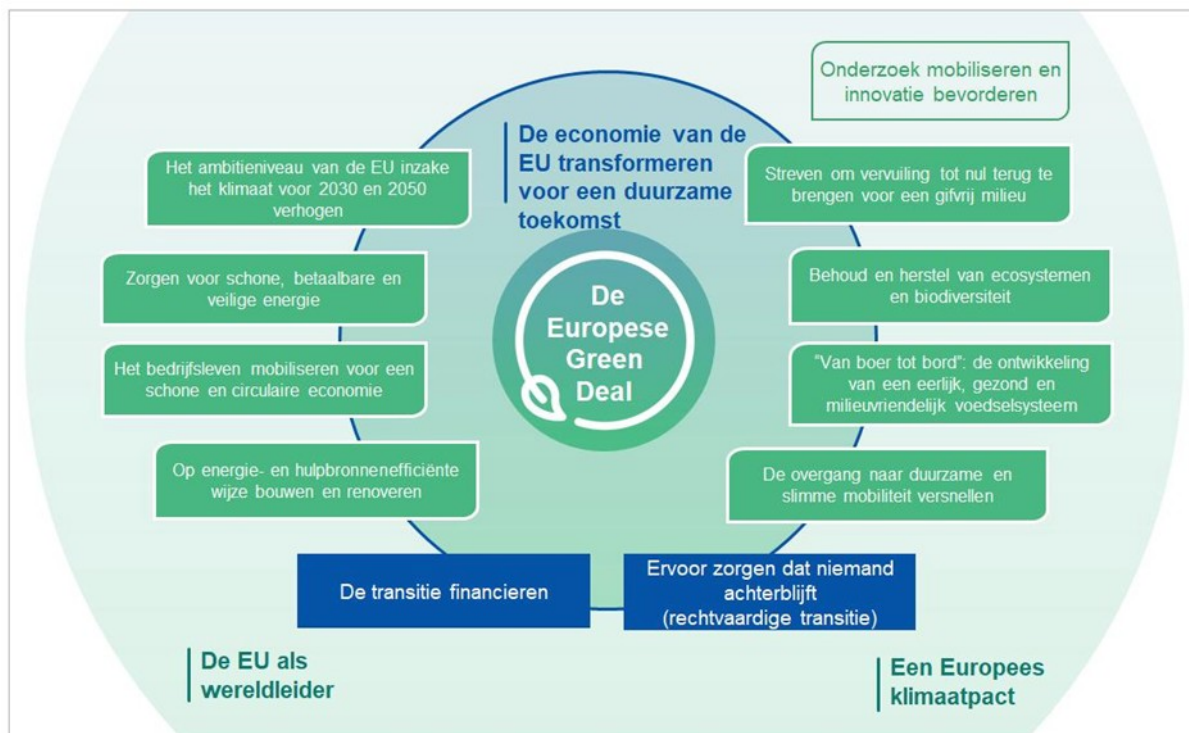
Onderzoek mobiliseren en innovatie bevorderen

De economie van de EU transformeren voor een duurzame toekomst

Het ambitieniveau van de EU inzake het klimaat voor 2030 en 2050 verhogen

Streven om vervuiling tot nul terug te brengen voor een gifvrij milieu

Zorgen voor schone, betaalbare en veilige energie

De Europese Green Deal

Behoud en herstel van ecosystemen en biodiversiteit

Het bedrijfsleven mobiliseren voor een schone en circulaire economie

"Van boer tot bord": de ontwikkeling van een eerlijk, gezond en milieuvriendelijk voedselsysteem

Op energie- en hulpbronnenefficiënte wijze bouwen en renoveren

De overgang naar duurzame en slimme mobiliteit versnellen

De transitie financieren

Ervoor zorgen dat niemand achterblijft (rechtvaardige transitie)

De EU als wereldleider

Een Europees klimaatpact